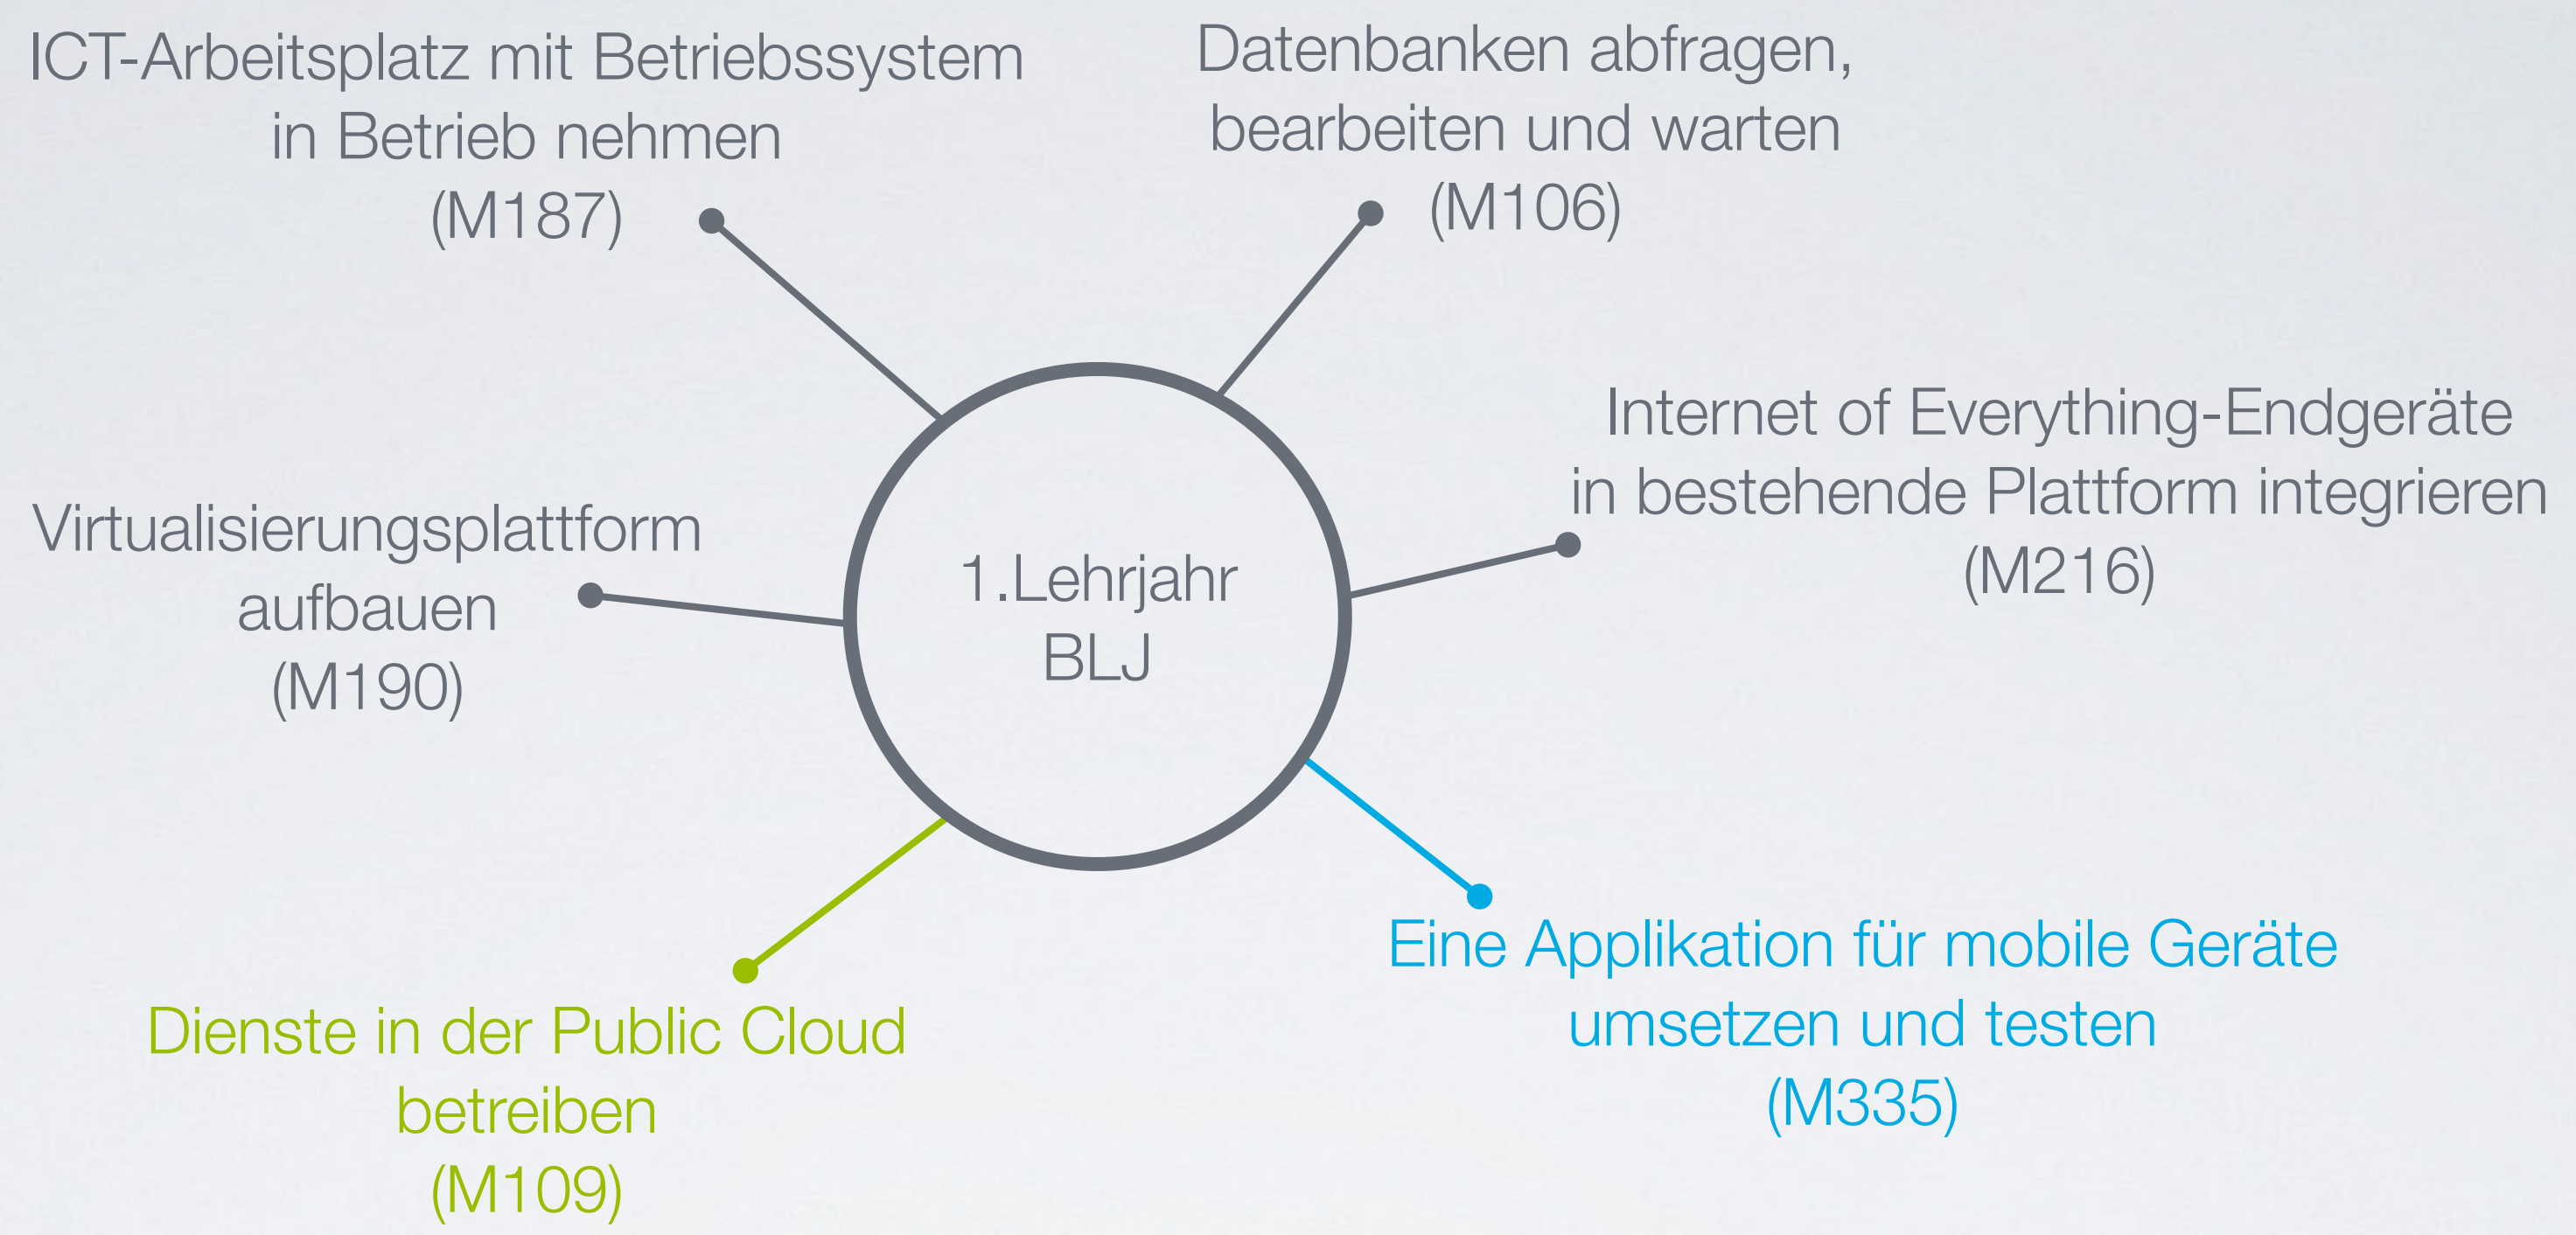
ICT-Arbeitsplatz mit Betriebssystem in Betrieb nehmen (M187)

Datenbanken abfragen, bearbeiten und warten (M106)

Internet of Everything-Endgeräte in bestehende Plattform integrieren (M216)

Virtualisierungsplattform aufbauen (M190)

1.Lehrjahr BLJ

Dienste in der Public Cloud betreiben (M109)

Eine Applikation für mobile Geräte umsetzen und testen (M335)